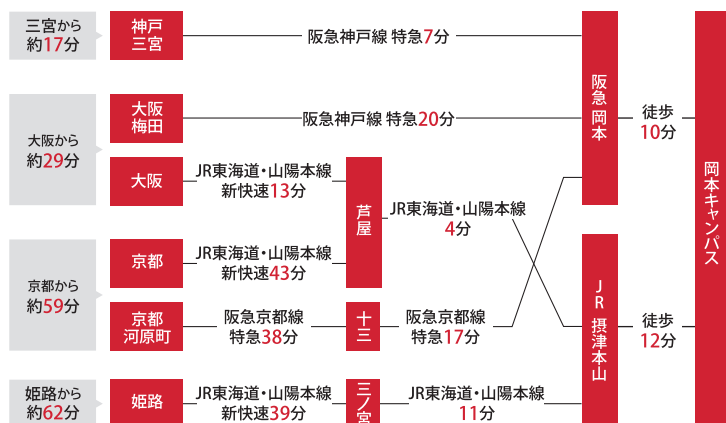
三宮から
約17分

神戸
三宮

阪急神戸線 特急7分

阪急
岡本

徒歩
10分

岡本キャンパス

大阪から
約29分

大阪
梅田

阪急神戸線 特急20分

大阪

JR東海道・山陽本線
新快速13分

芦屋

JR東海道・山陽本線
4分

京都から
約59分

京都

JR東海道・山陽本線
新快速43分

JR
摂津本山

徒歩
12分

京都
河原町

阪急京都線
特急38分

十三

阪急京都線
特急17分

姫路から
約62分

姫路

JR東海道・山陽本線
新快速39分

三ノ宮

JR東海道・山陽本線
11分